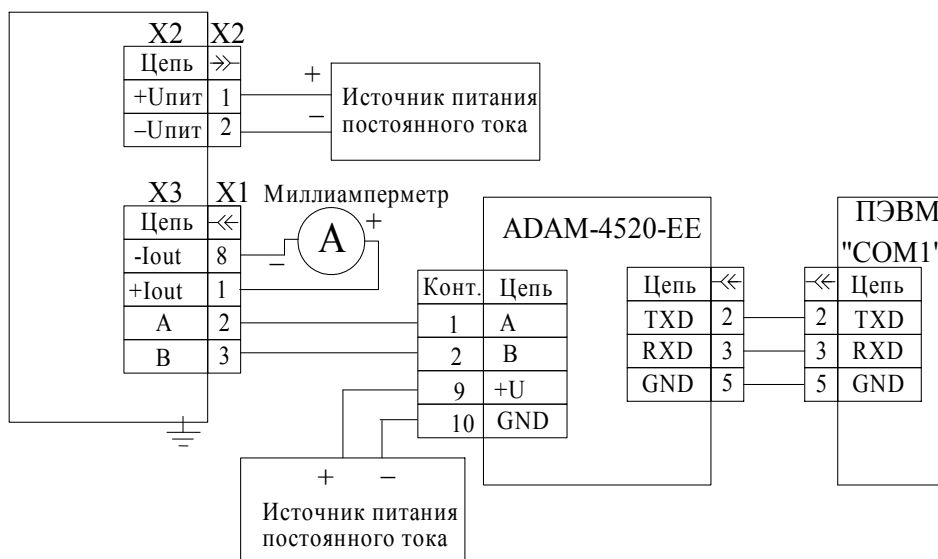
X2 X2

| Цепь | $\twoheadrightarrow$ |
|---|---|
| +Uпит | 1 |
| –Uпит | 2 |

+
–
Источник питания постоянного тока

X3 X1 Миллиамперметр

| Цепь | $\ll$ |
|---|---|
| -Iout | 8 |
| +Iout | 1 |
| A | 2 |
| B | 3 |

A
+
–

ADAM-4520-EE

| Конт. | Цепь |
|---|---|
| 1 | A |
| 2 | B |
| 9 | +U |
| 10 | GND |

| Цепь | $\ll$ |
|---|---|
| TXD | 2 |
| RXD | 3 |
| GND | 5 |

ПЭВМ
"COM1'

| $\ll$ | Цепь |
|---|---|
| 2 | TXD |
| 3 | RXD |
| 5 | GND |

+ –
Источник питания постоянного тока